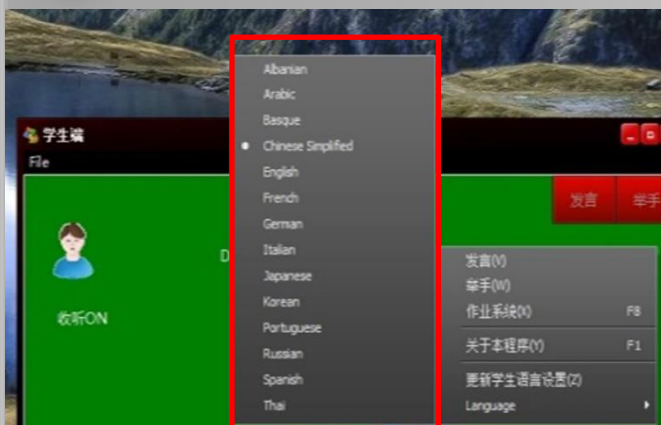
学生端
File
收听ON
D
Albanian
Arabic
Basque
Chinese Simplified
English
French
German
Italian
Japanese
Korean
Portuguese
Russian
Spanish
Thai
发言
举手
发言(V)
举手(W)
作业系统(X) F8
关于本程序(Y) F1
更新学生语言设置(Z)
Language